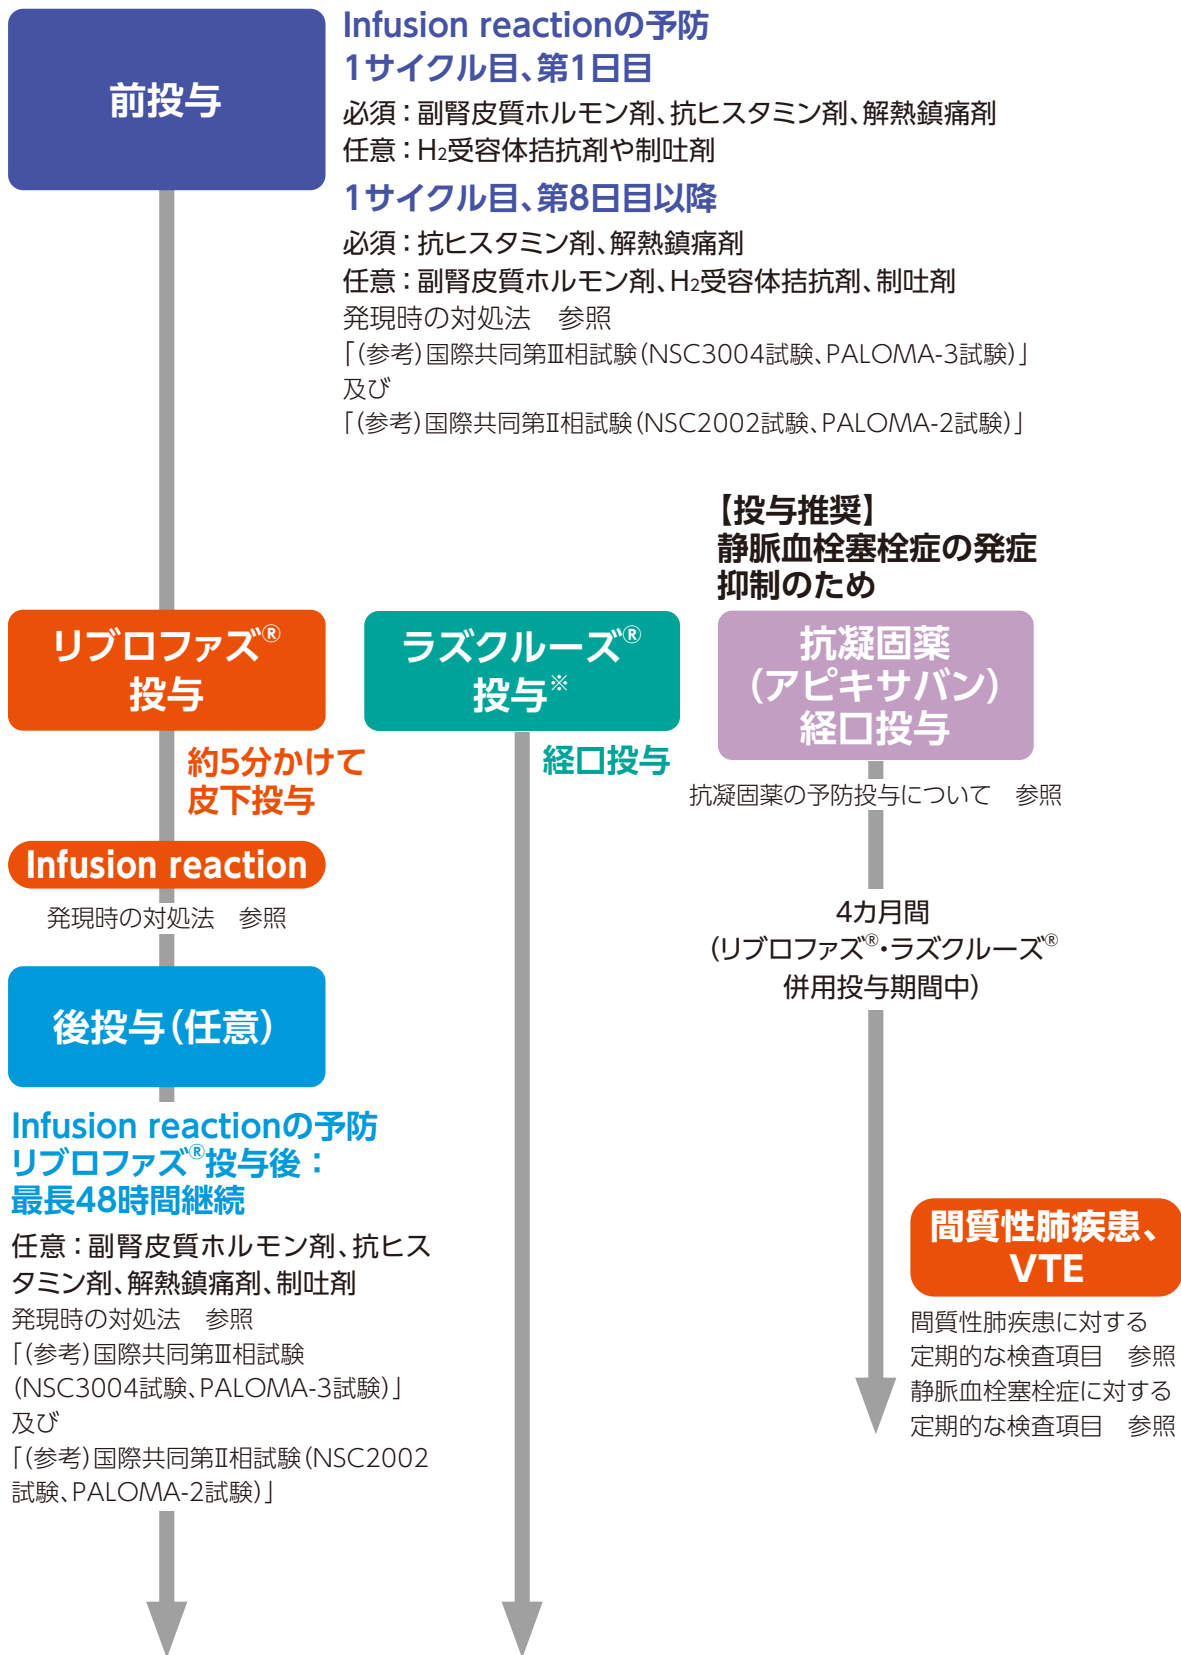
前投与

Infusion reactionの予防
1サイクル目、第1日目
必須：副腎皮質ホルモン剤、抗ヒスタミン剤、解熱鎮痛剤
任意：$H_2$受容体拮抗剤や制吐剤
1サイクル目、第8日目以降
必須：抗ヒスタミン剤、解熱鎮痛剤
任意：副腎皮質ホルモン剤、$H_2$受容体拮抗剤、制吐剤
発現時の対処法　参照
「(参考)国際共同第Ⅲ相試験(NSC3004試験、PALOMA-3試験)」
及び
「(参考)国際共同第Ⅱ相試験(NSC2002試験、PALOMA-2試験)」

【投与推奨】
静脈血栓塞栓症の発症抑制のため

リブロファズ® 投与

ラズクルーズ® 投与※

抗凝固薬（アピキサバン）経口投与

約5分かけて皮下投与

経口投与

抗凝固薬の予防投与について　参照

Infusion reaction

発現時の対処法　参照

4カ月間
(リブロファズ®・ラズクルーズ®併用投与期間中)

後投与(任意)

Infusion reactionの予防
リブロファズ®投与後：
最長48時間継続
任意：副腎皮質ホルモン剤、抗ヒスタミン剤、解熱鎮痛剤、制吐剤
発現時の対処法　参照
「(参考)国際共同第Ⅲ相試験(NSC3004試験、PALOMA-3試験)」
及び
「(参考)国際共同第Ⅱ相試験(NSC2002試験、PALOMA-2試験)」

間質性肺疾患、VTE

間質性肺疾患に対する定期的な検査項目　参照
静脈血栓塞栓症に対する定期的な検査項目　参照